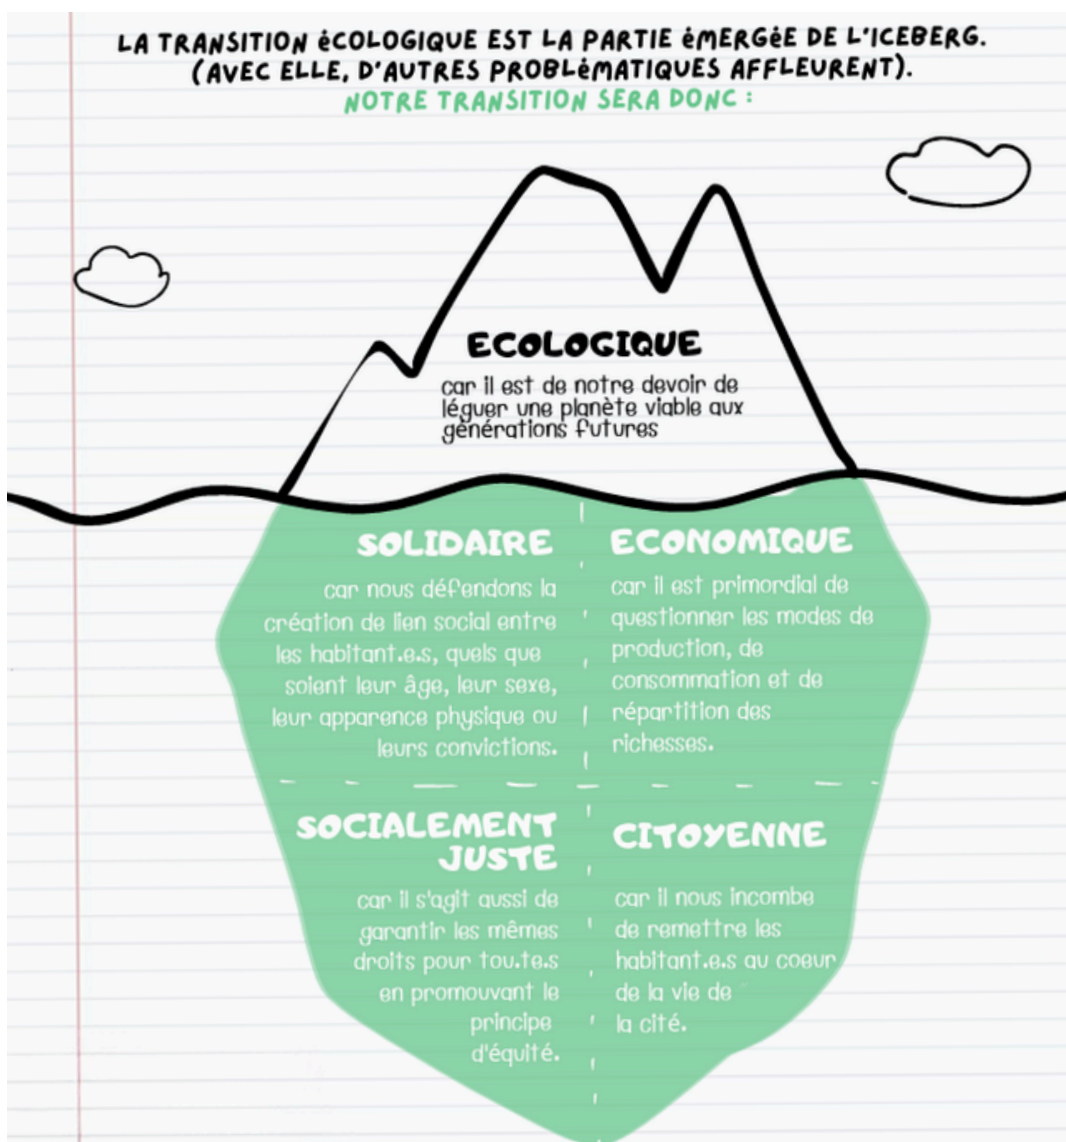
LA TRANSITION éCOLOGIQUE EST LA PARTIE éMERGéE DE L'ICEBERG. (AVEC ELLE, D'AUTRES PROBLéMATIQUES AFFLEURENT).
NOTRE TRANSITION SERA DONC :

ECOLOGIQUE
car il est de notre devoir de léguer une planète viable aux générations futures

SOLIDAIRE
car nous défendons la création de lien social entre les habitant.e.s, quels que soient leur âge, leur sexe, leur apparence physique ou leurs convictions.

ECONOMIQUE
car il est primordial de questionner les modes de production, de consommation et de répartition des richesses.

SOCIALEMENT JUSTE
car il s'agit aussi de garantir les mêmes droits pour tou.te.s en promouvant le principe d'équité.

CITOYENNE
car il nous incombe de remettre les habitant.e.s au coeur de la vie de la cité.